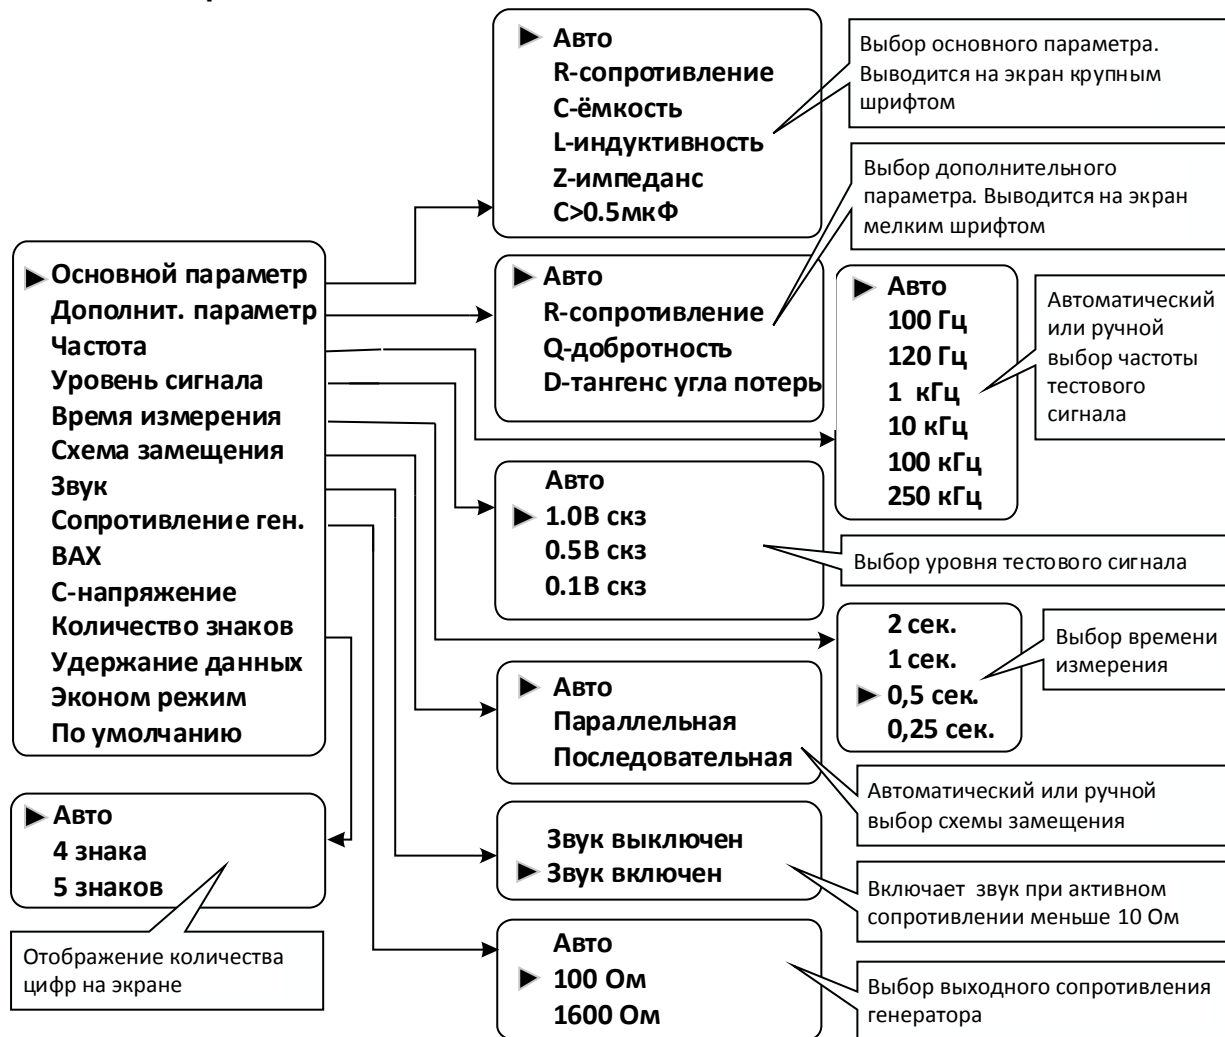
► Основной параметр
Дополнит. параметр
Частота
Уровень сигнала
Время измерения
Схема замещения
Звук
Сопротивление ген.
ВАХ
С-напряжение
Количество знаков
Удержание данных
Эконом режим
По умолчанию

► Авто
R-сопротивление
С-ёмкость
L-индуктивность
Z-импеданс
C>0.5мкФ

Выбор основного параметра. Выводится на экран крупным шрифтом

Выбор дополнительного параметра. Выводится на экран мелким шрифтом

► Авто
R-сопротивление
Q-добротность
D-тангенс угла потерь

► Авто
100 Гц
120 Гц
1 кГц
10 кГц
100 кГц
250 кГц

Автоматический или ручной выбор частоты тестового сигнала

Авто
► 1.0В скз
0.5В скз
0.1В скз

Выбор уровня тестового сигнала

2 сек.
1 сек.
► 0,5 сек.
0,25 сек.

Выбор времени измерения

► Авто
Параллельная
Последовательная

Автоматический или ручной выбор схемы замещения

Звук выключен
► Звук включен

Включает звук при активном сопротивлении меньше 10 Ом

Авто
► 100 Ом
1600 Ом

Выбор выходного сопротивления генератора

► Авто
4 знака
5 знаков

Отображение количества цифр на экране